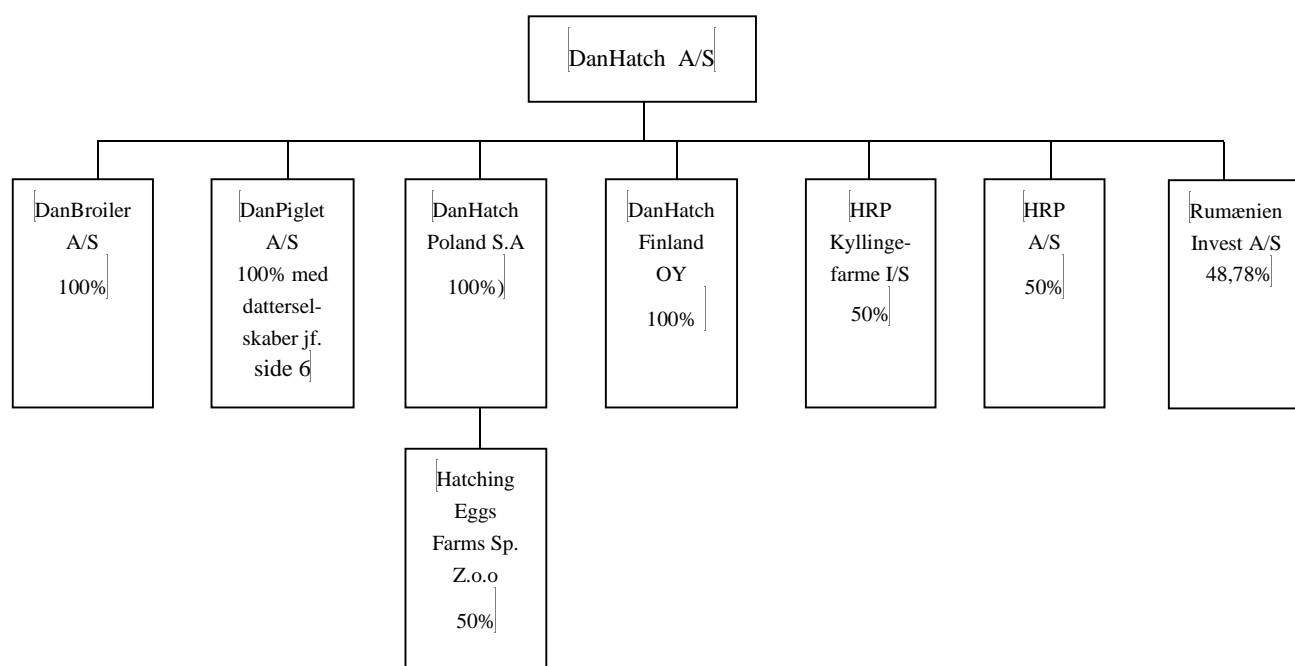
DanHatch A/S

DanBroiler A/S
100%

DanPiglet A/S
100% med datterselskaber jf. side 6

DanHatch Poland S.A
100%)

Hatching Eggs Farms Sp. Z.o.o
50%

DanHatch Finland OY
100%

HRP Kyllingefarme I/S
50%

HRP A/S
50%

Rumænien Invest A/S
48,78%